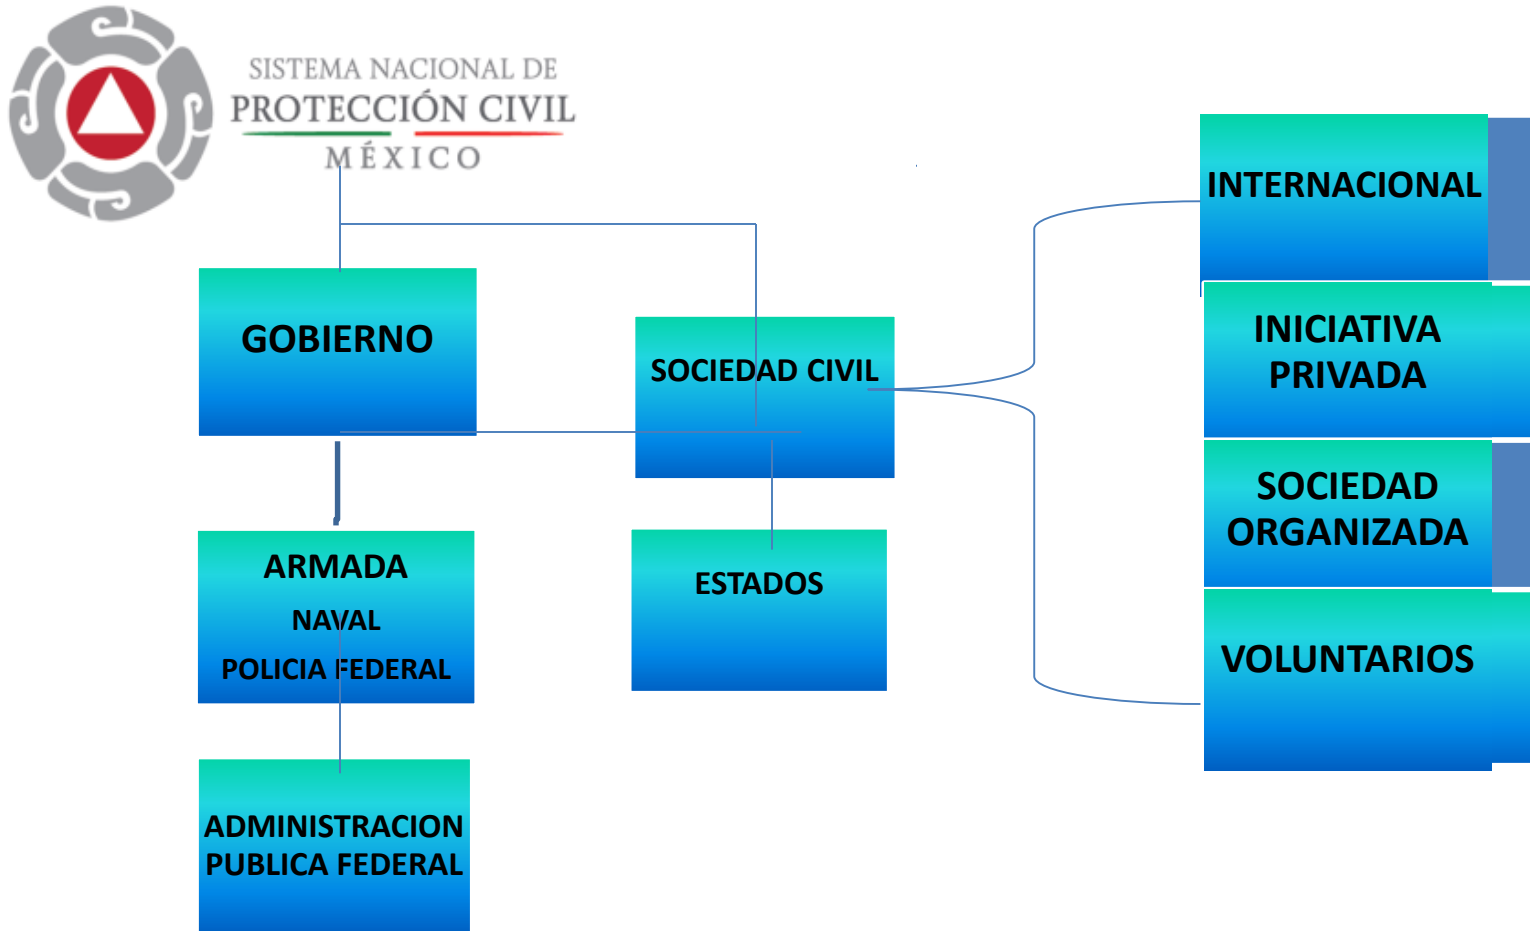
SISTEMA NACIONAL DE
PROTECCIÓN CIVIL
MÉXICO

GOBIERNO

SOCIEDAD CIVIL

ARMADA
NAVAL
POLICIA FEDERAL

ESTADOS

ADMINISTRACION PUBLICA FEDERAL

INTERNACIONAL

INICIATIVA PRIVADA

SOCIEDAD ORGANIZADA

VOLUNTARIOS